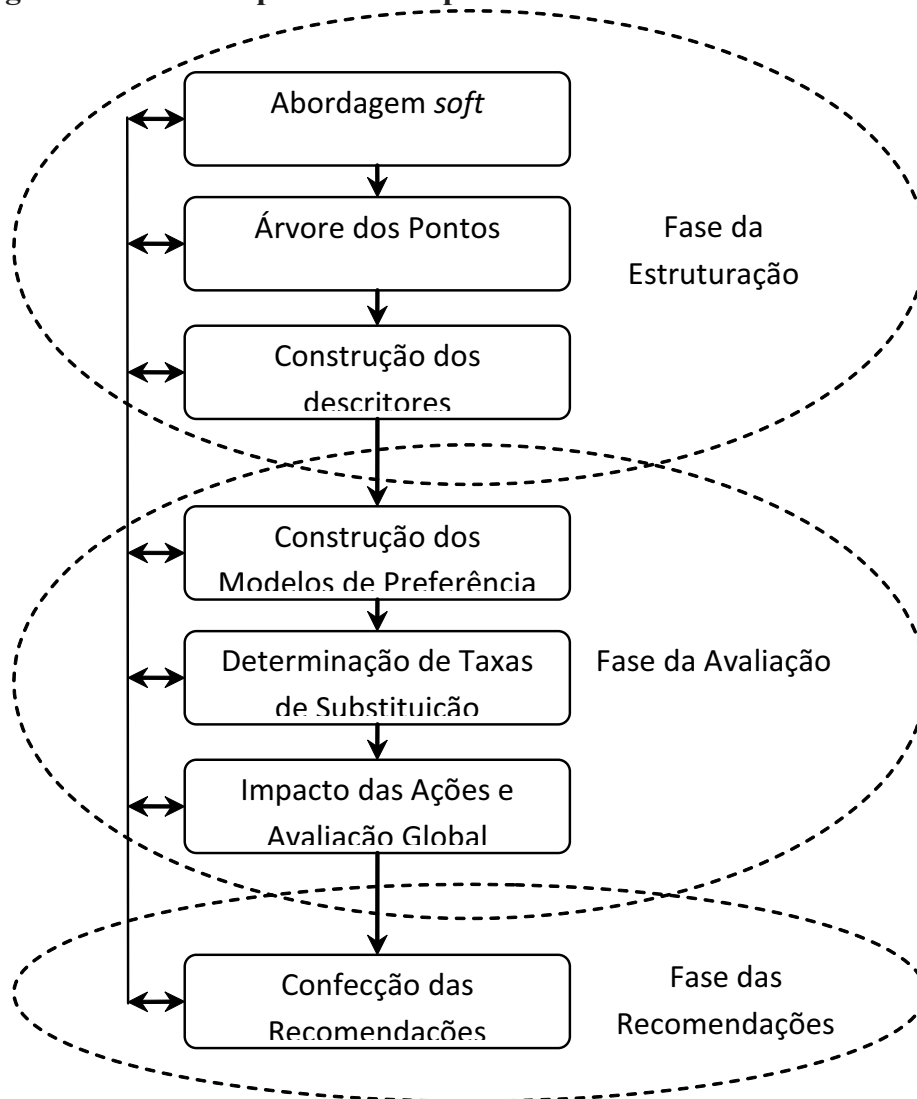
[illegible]

Abordagem *soft*

Árvore dos Pontos

Fase da Estruturação

Construção dos descritores

Construção dos Modelos de Preferência

Determinação de Taxas de Substituição

Fase da Avaliação

Impacto das Ações e Avaliação Global

Confecção das Recomendações

Fase das Recomendações